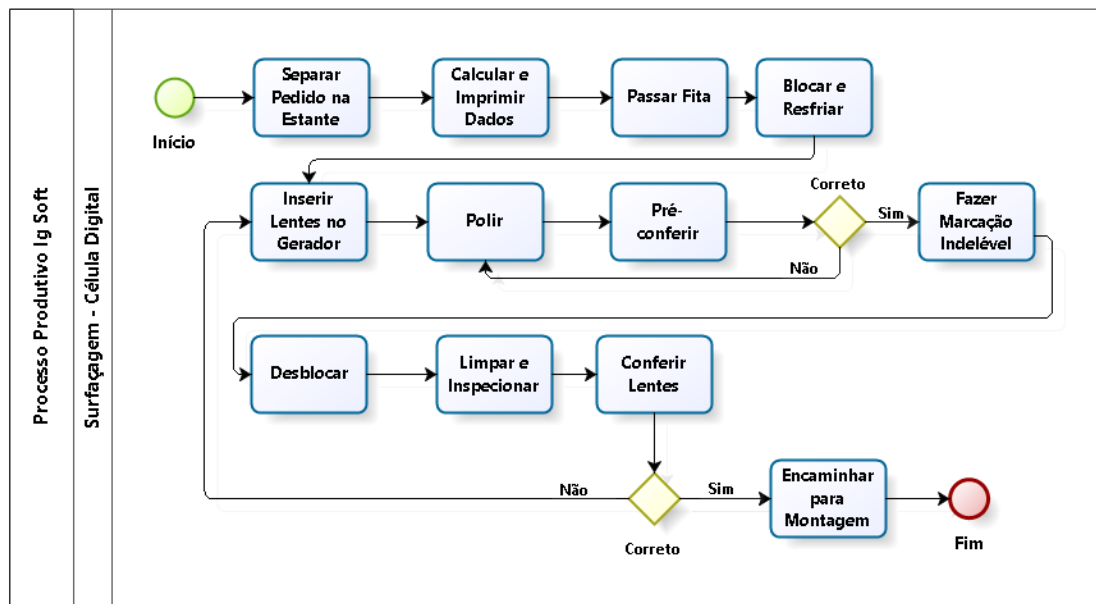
Processo Produtivo lg Soft

Surfaçagem - Célula Digital

Início

Separar Pedido na Estante

Calcular e Imprimir Dados

Passar Fita

Blocar e Resfriar

Inserir Lentes no Gerador

Polir

Pré-conferir

Correto

Sim

Não

Fazer Marcação Indelével

Desblocar

Limpar e Inspecionar

Conferir Lentes

Não

Sim

Correto

Encaminhar para Montagem

Fim